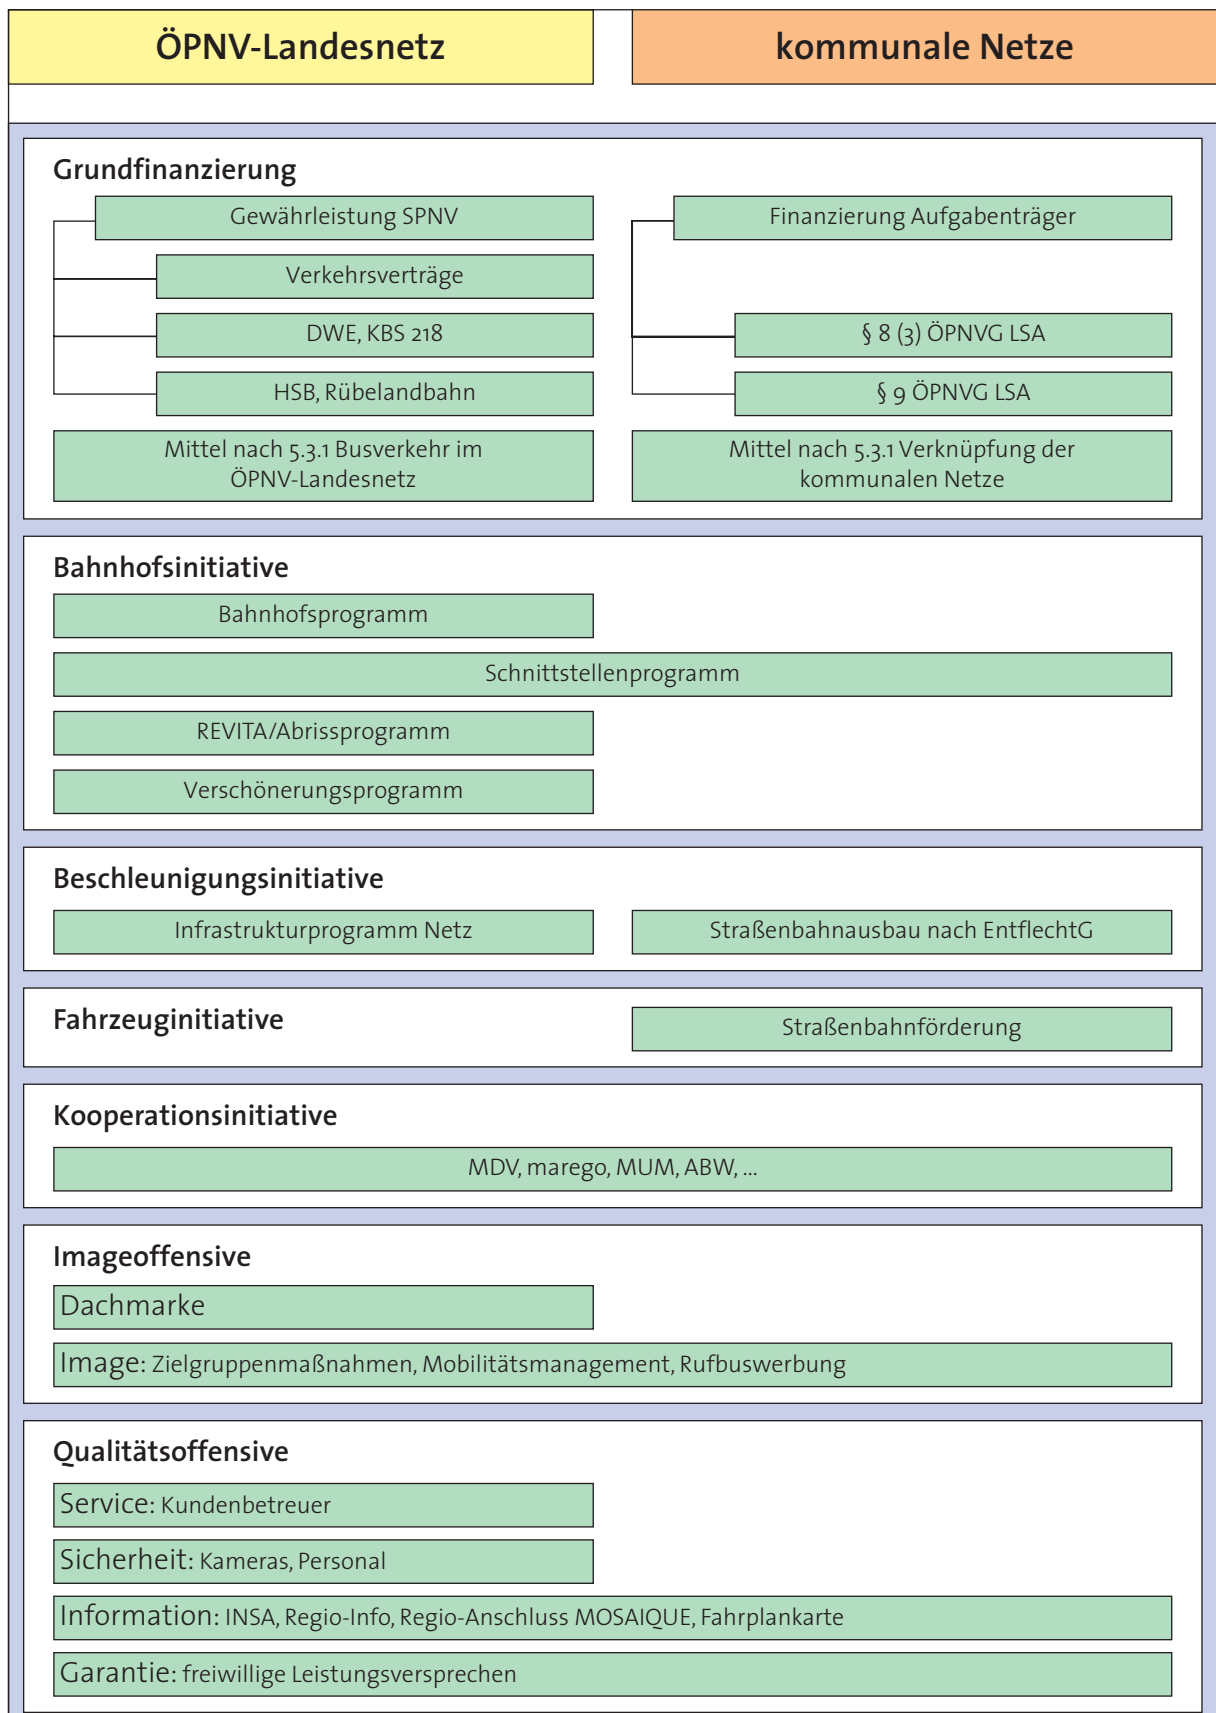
ÖPNV-Landesnetz

kommunale Netze

Grundfinanzierung

Gewährleistung SPNV

Verkehrsverträge

DWE, KBS 218

HSB, Rübelandbahn

Finanzierung Aufgabenträger

§ 8 (3) ÖPNVG LSA

§ 9 ÖPNVG LSA

Mittel nach 5.3.1 Busverkehr im ÖPNV-Landesnetz

Mittel nach 5.3.1 Verknüpfung der kommunalen Netze

Bahnhofsinitiative

Bahnhofsprogramm

Schnittstellenprogramm

REVITA/Abrissprogramm

Verschönerungsprogramm

Beschleunigungsinitiative

Infrastrukturprogramm Netz

Straßenbahnausbau nach EntflechtG

Fahrzeuginitiative

Straßenbahnförderung

Kooperationsinitiative

MDV, marego, MUM, ABW, ...

Imageoffensive

Dachmarke

Image: Zielgruppenmaßnahmen, Mobilitätsmanagement, Rufbuswerbung

Qualitätsoffensive

Service: Kundenbetreuer

Sicherheit: Kameras, Personal

Information: INSA, Regio-Info, Regio-Anschluss MOSAIQUE, Fahrplankarte

Garantie: freiwillige Leistungsversprechen